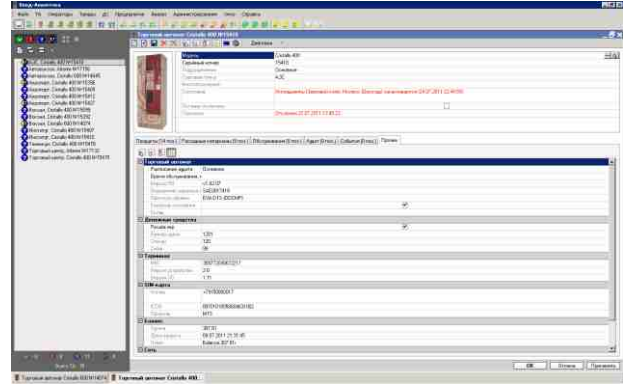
Вендз-Аналитика

Файл Уч. Операции Товары ДС Предприятие Вендинг Администрирование Окна Справка

АЗС Cristallo 400 N15610

Торговый автомат Cristallo 400 N15610

Действия

Модель: Cristallo 400
Серийный номер: 15610
Подразделение: Основное
Торговая точка: АЗС

Состояние: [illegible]

Торговый автомат

Расположение адрес: Основное

Денежные средства

Терминал

SIM-карта

Баланс

Сеть

OK Отмена Применить

Торговый автомат Cristallo 400 N15474
Торговый автомат Cristallo 400...